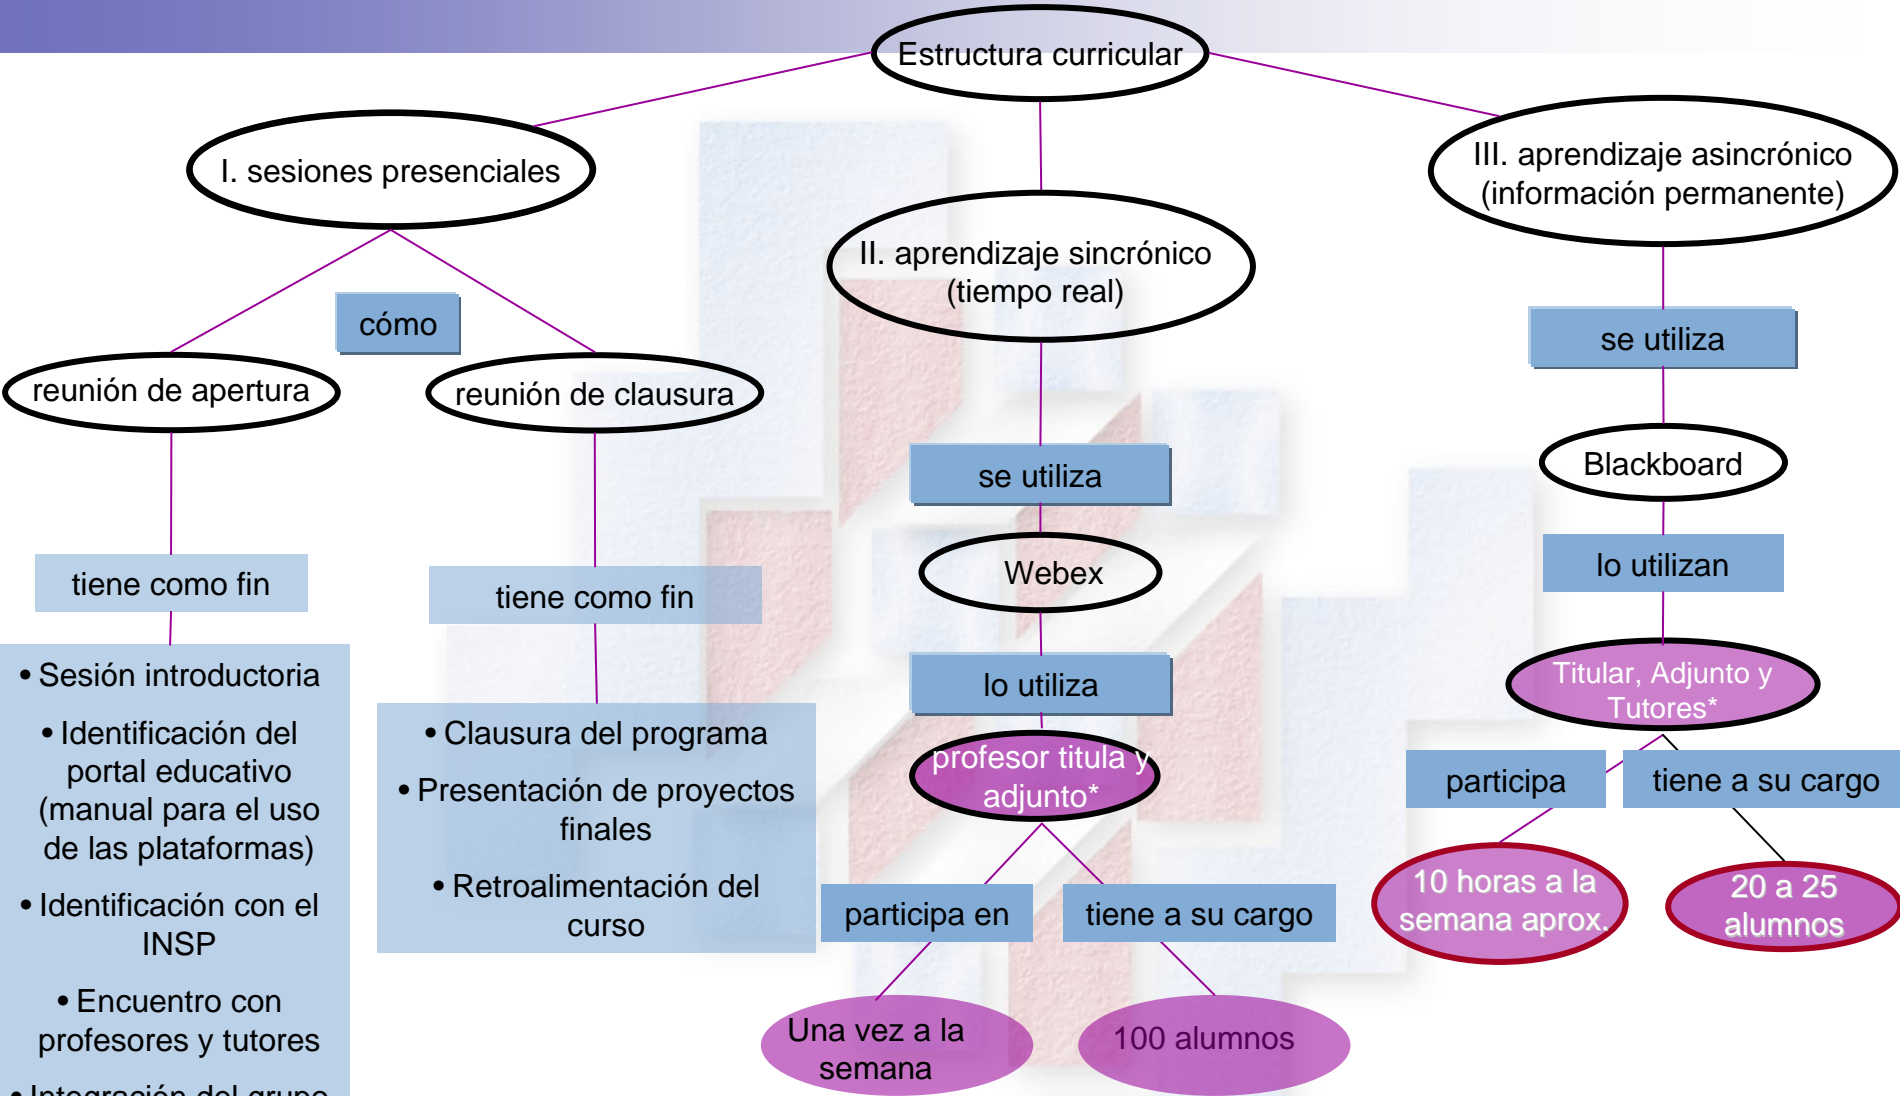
Estructura curricular

I. sesiones presenciales

cómo

reunión de apertura

reunión de clausura

tiene como fin

tiene como fin

• Sesión introductoria

• Identificación del portal educativo (manual para el uso de las plataformas)

• Identificación con el INSP

• Encuentro con profesores y tutores

• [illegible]

• Clausura del programa

• Presentación de proyectos finales

• Retroalimentación del curso

II. aprendizaje sincrónico (tiempo real)

se utiliza

Webex

lo utiliza

profesor titula y adjunto*

participa en

tiene a su cargo

Una vez a la semana

100 alumnos

III. aprendizaje asincrónico (información permanente)

se utiliza

Blackboard

lo utilizan

Titular, Adjunto y Tutores*

participa

tiene a su cargo

10 horas a la semana aprox.

20 a 25 alumnos